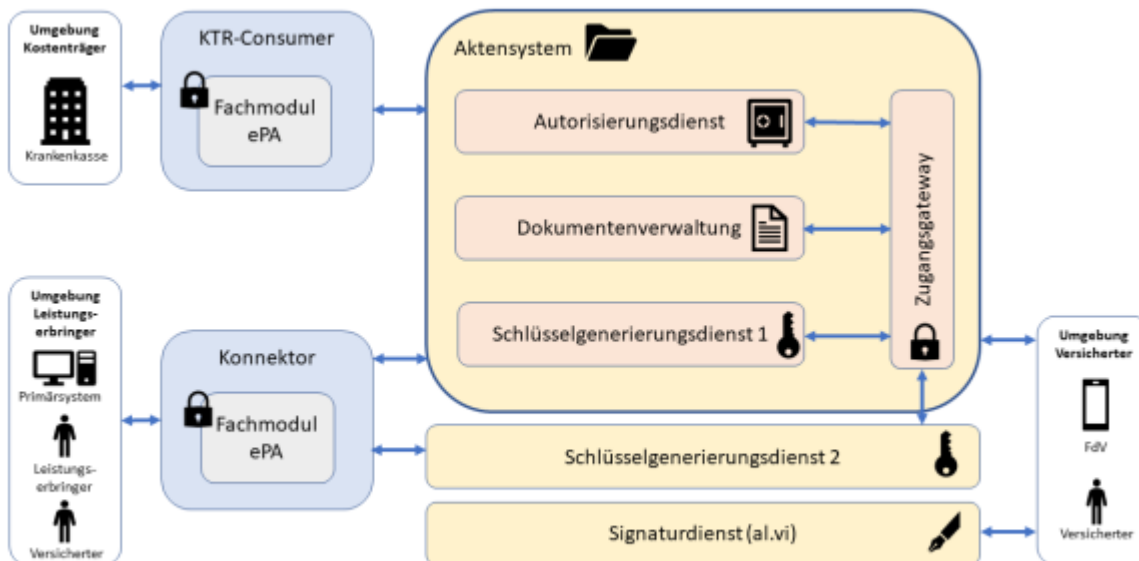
Umgebung Kostenträger

Krankenkasse

KTR-Consumer

Fachmodul ePA

Aktensystem

Autorisierungsdienst

Dokumentenverwaltung

Schlüsselgenerierungsdienst 1

Zugangsgateway

Umgebung Leistungserbringer

Primärsystem

Leistungserbringer

Versicherter

Konnektor

Fachmodul ePA

Schlüsselgenerierungsdienst 2

Signaturdienst (al.vi)

Umgebung Versicherter

FdV

Versicherter